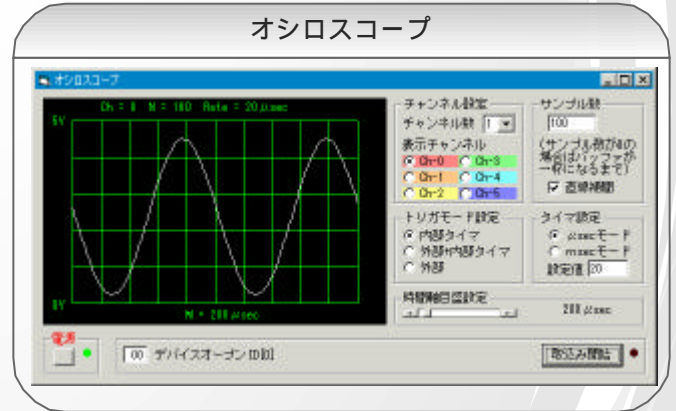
オシロスコープ

オシロスコープ

Ch = 0 N = 100 Rate = 20μsec

5V

0V

N = 200μsec

チャンネル設定
チャンネル数 1
表示チャンネル
Ch-0 Ch-3
Ch-1 Ch-4
Ch-2 Ch-5

サンプル数
100
(サンプル数がNの場合はバッファが一杯になるまで)
直線補間

トリガモード設定
内部タイマ
外部+内部タイマ
外部

タイマ設定
μsecモード
msecモード
設定値 20

時間軸目盛設定
200μsec

電源

00 デバイスオープン [0:0]

取込み開始